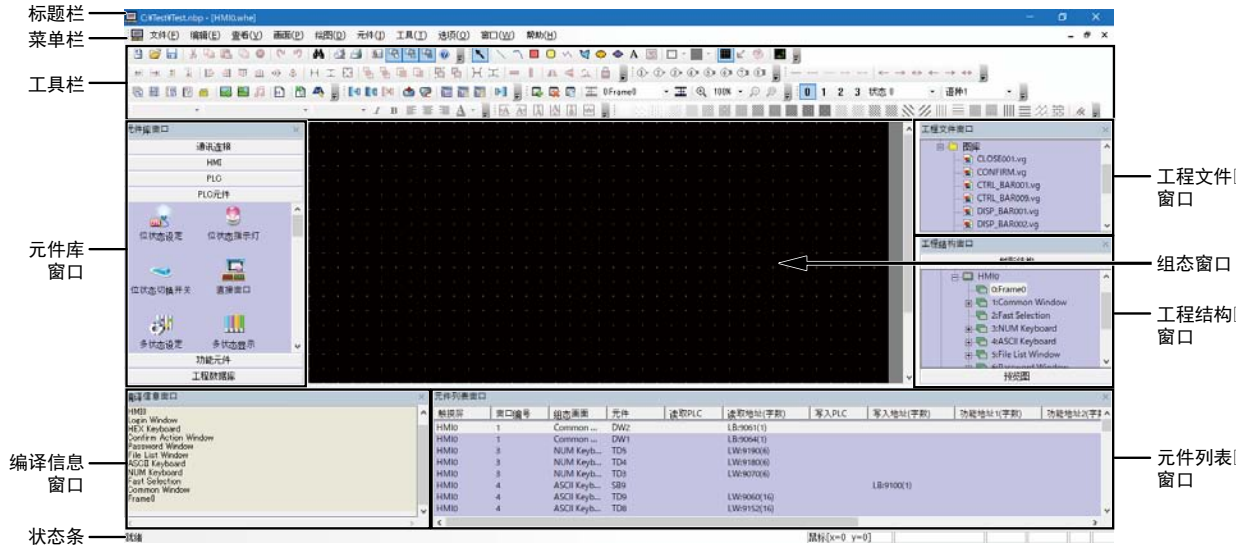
标题栏
菜单栏
工具栏
元件库
窗口
编译信息
窗口
状态条

C:\Test\Test.nbp - [HMI0.whe]
文件(F) 编辑(E) 查看(V) 画面(P) 绘图(D) 元件(I) 工具(T) 选项(O) 窗口(W) 帮助(H)

0:Frame0
100%
0 1 2 3 状态 0
语种1

元件库窗口
通讯连接
HMI
PLC
PLC元件
位状态设定
位状态指示灯
位状态切换开关
直接窗口
多状态设定
多状态显示
功能元件
工程数据库

工程文件窗口
图库
CLOSE001.vg
CONFIRM.vg
CTRL_BAR001.vg
CTRL_BAR009.vg
DISP_BAR001.vg
DISP_BAR002.vg

工程结构窗口
HMI0
0:Frame0
1:Common Window
2:Fast Selection
3:NUM Keyboard
4:ASCII Keyboard
5:File List Window
预览图

编译信息窗口
HMI0
Login Window
HEX Keyboard
Confirm Action Window
Password Window
File List Window
ASCII Keyboard
NUM Keyboard
Fast Selection
Common Window
Frame0

元件列表窗口
| 触摸屏 | 窗口编号 | 组态画面 | 元件 | 读取PLC | 读取地址(字数) | 写入PLC | 写入地址(字数) | 功能地址1(字数) | 功能地址2(字数) |
|---|---|---|---|---|---|---|---|---|---|
| HMI0 | 1 | Common ... | DW2 | | LB:9061(1) | | | | |
| HMI0 | 1 | Common ... | DW1 | | LB:9064(1) | | | | |
| HMI0 | 3 | NUM Keyb... | TD5 | | LW:9190(6) | | | | |
| HMI0 | 3 | NUM Keyb... | TD4 | | LW:9180(6) | | | | |
| HMI0 | 3 | NUM Keyb... | TD3 | | LW:9070(6) | | | | |
| HMI0 | 4 | ASCII Keyb... | SB9 | | | | LB:9100(1) | | |
| HMI0 | 4 | ASCII Keyb... | TD9 | | LW:9060(16) | | | | |
| HMI0 | 4 | ASCII Keyb... | TD8 | | LW:9152(16) | | | | |

就绪
鼠标[x=0 y=0]

组态窗口
工程文件窗口
工程结构窗口
元件列表窗口